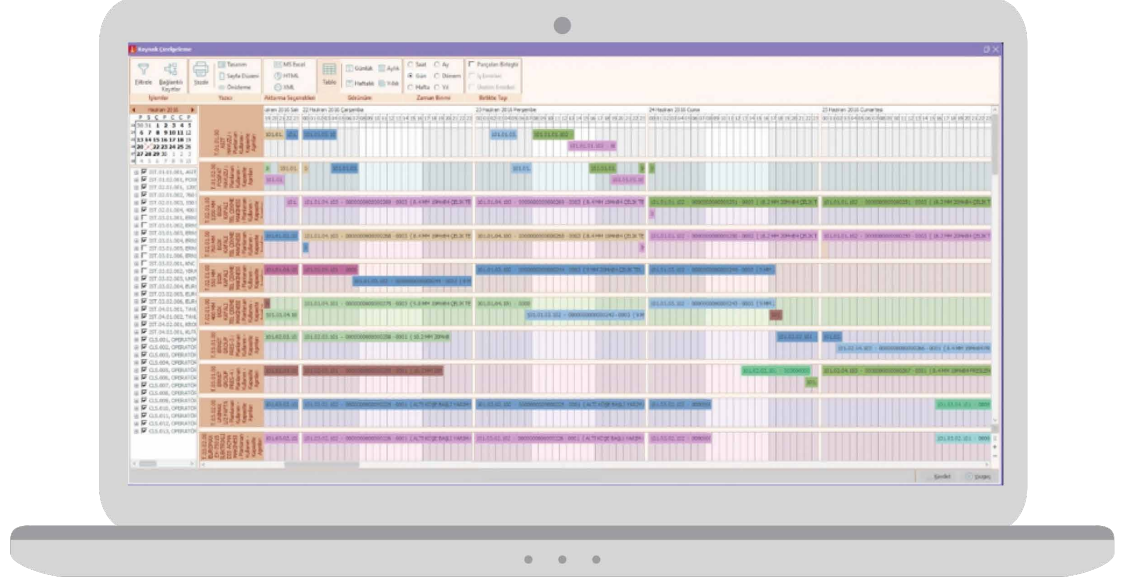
Kaynak Çizelgeleme

Ekranı
Bağlantılı Kayıtlar
İşlemler

Yazdır
Tasarım
Sayfa Düzeni
Önizleme
Yazıcı

MS Excel
HTML
XML
Aktarma Seçenekleri

Tablo
Günlük
Haftalık
Aylık
Yıllık
Görünüm

Saat
Gün
Hafta
Ay
Dönem
Yıl
Zaman Birimi

Parçaları Birleştir
Birlikte Taşı

Haziran 2016

P S Ç P C C P

21 Haziran 2016 Salı
22 Haziran 2016 Çarşamba
23 Haziran 2016 Perşembe
24 Haziran 2016 Cuma
25 Haziran 2016 Cumartesi

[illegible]

Tamam
Vazgeç